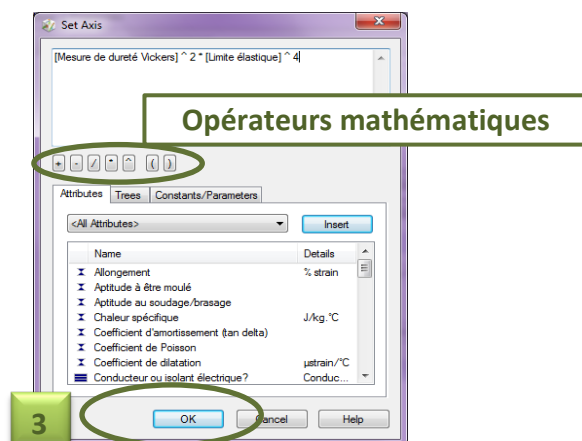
Set Axis

[Mesure de dureté Vickers] ^ 2 * [Limite élastique] ^ 4

Opérateurs mathématiques

+ - / * ^ ( )

Attributes | Trees | Constants/Parameters

<All Attributes> | Insert

| | Name | Details |
|---|---|---|
| | Allongement | % strain |
| | Aptitude à être moulé | |
| | Aptitude au soudage/brasage | |
| | Chaleur spécifique | J/kg.°C |
| | Coefficient d'amortissement (tan delta) | |
| | Coefficient de Poisson | |
| | Coefficient de dilatation | µstrain/°C |
| | Conducteur ou isolant électrique? | Conduc... |

3

OK | Cancel | Help